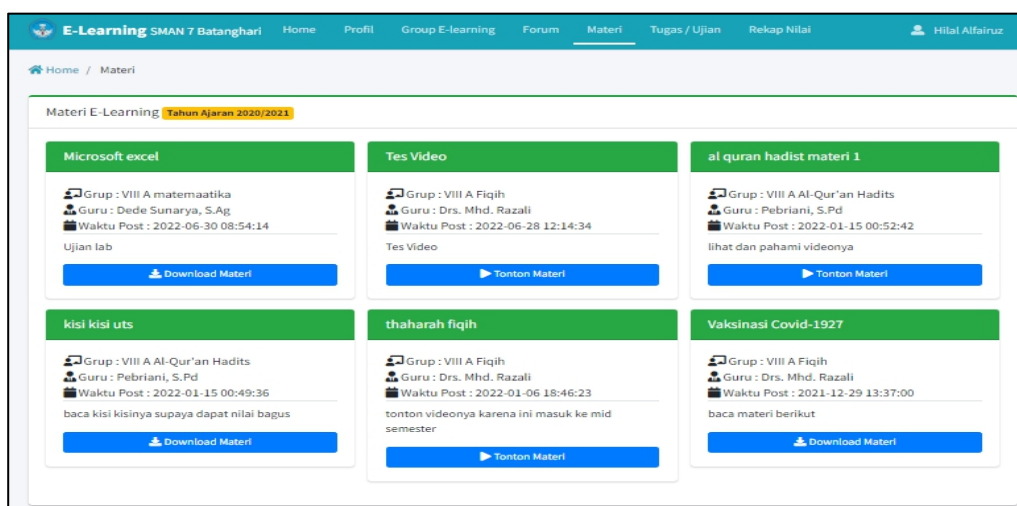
E-Learning SMAN 7 Batanghari Home Profil Group E-learning Forum Materi Tugas / Ujian Rekap Nilai Hilal Alfairuz

Home / Materi

Materi E-Learning Tahun Ajaran 2020/2021

Microsoft excel
Grup : VIII A matemaatika
Guru : Dede Sunarya, S.Ag
Waktu Post : 2022-06-30 08:54:14
Ujian lab
Download Materi

Tes Video
Grup : VIII A Fiqih
Guru : Drs. Mhd. Razali
Waktu Post : 2022-06-28 12:14:34
Tes Video
Tonton Materi

al quran hadist materi 1
Grup : VIII A Al-Qur'an Hadits
Guru : Pebriani, S.Pd
Waktu Post : 2022-01-15 00:52:42
lihat dan pahami videonya
Tonton Materi

kisi kisi uts
Grup : VIII A Al-Qur'an Hadits
Guru : Pebriani, S.Pd
Waktu Post : 2022-01-15 00:49:36
baca kisi kisinya supaya dapat nilai bagus
Download Materi

thaharah fiqih
Grup : VIII A Fiqih
Guru : Drs. Mhd. Razali
Waktu Post : 2022-01-06 18:46:23
tonton videonya karena ini masuk ke mid semester
Tonton Materi

Vaksinasi Covid-1927
Grup : VIII A Fiqih
Guru : Drs. Mhd. Razali
Waktu Post : 2021-12-29 13:37:00
baca materi berikut
Download Materi